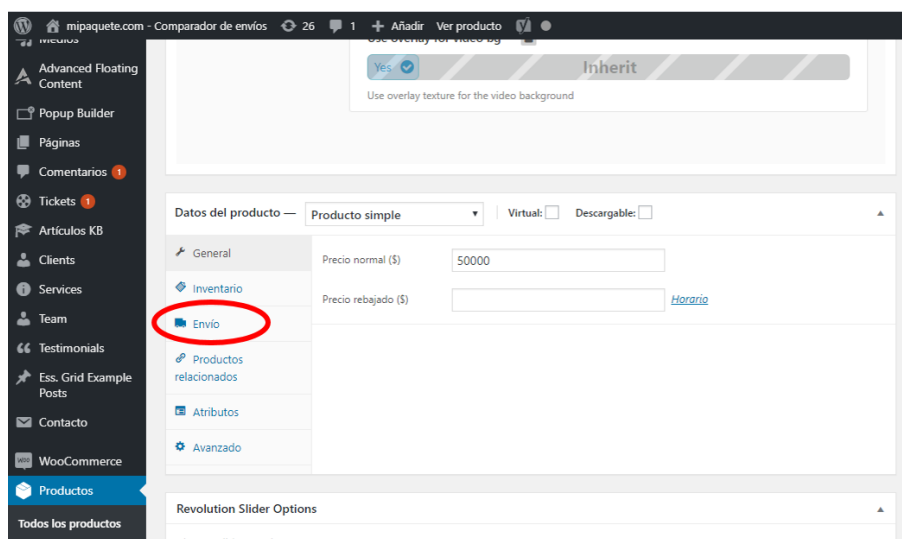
mipaquete.com - Comparador de envíos 26 1 + Añadir Ver producto

Medios
Advanced Floating Content
Popup Builder
Páginas
Comentarios 1
Tickets 1
Artículos KB
Clients
Services
Team
Testimonials
Ess. Grid Example Posts
Contacto
WooCommerce
Productos
Todos los productos

Use overlay for video bg
Yes Inherit
Use overlay texture for the video background

Datos del producto — Producto simple Virtual: Descargable:

General
Inventario
Envío
Productos relacionados
Atributos
Avanzado

Precio normal ($) 50000
Precio rebajado ($) Horario

Revolution Slider Options